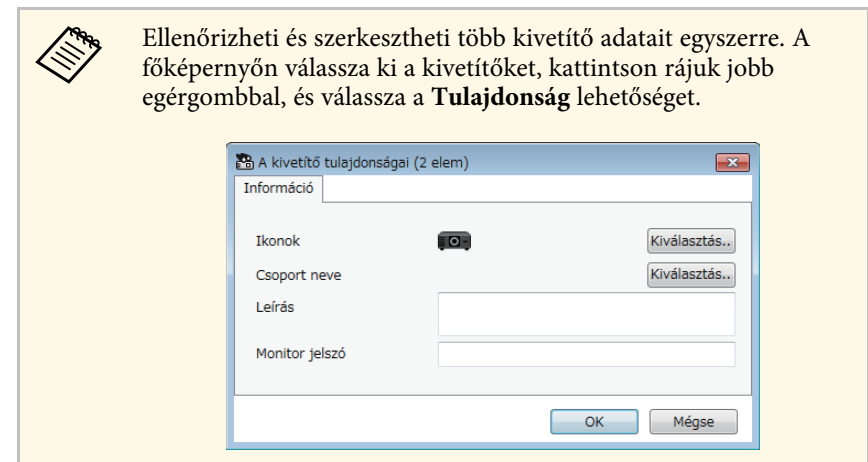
Ellenőrizheti és szerkesztheti több kivetítő adatait egyszerre. A főképernyőn válassza ki a kivetítőket, kattintson rájuk jobb egérgombbal, és válassza a **Tulajdonság** lehetőséget.

A kivetítő tulajdonságai (2 elem)

Információ

Ikonok

Kiválasztás..

Csoport neve

Kiválasztás..

Leírás

Monitor jelszó

OK

Mégse